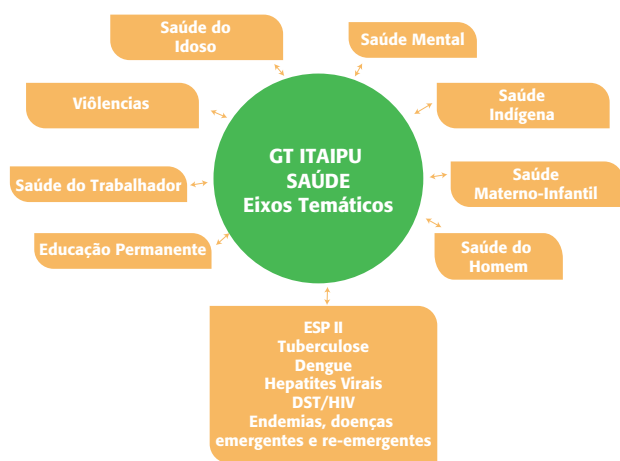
GT ITAIPU
SAÚDE
Eixos Temáticos

Saúde do Idoso

Saúde Mental

Viôlencias

Saúde Indígena

Saúde do Trabalhador

Saúde Materno-Infantil

Educação Permanente

Saúde do Homem

ESP II
Tuberculose
Dengue
Hepatites Virais
DST/HIV
Endemias, doenças emergentes e re-emergentes